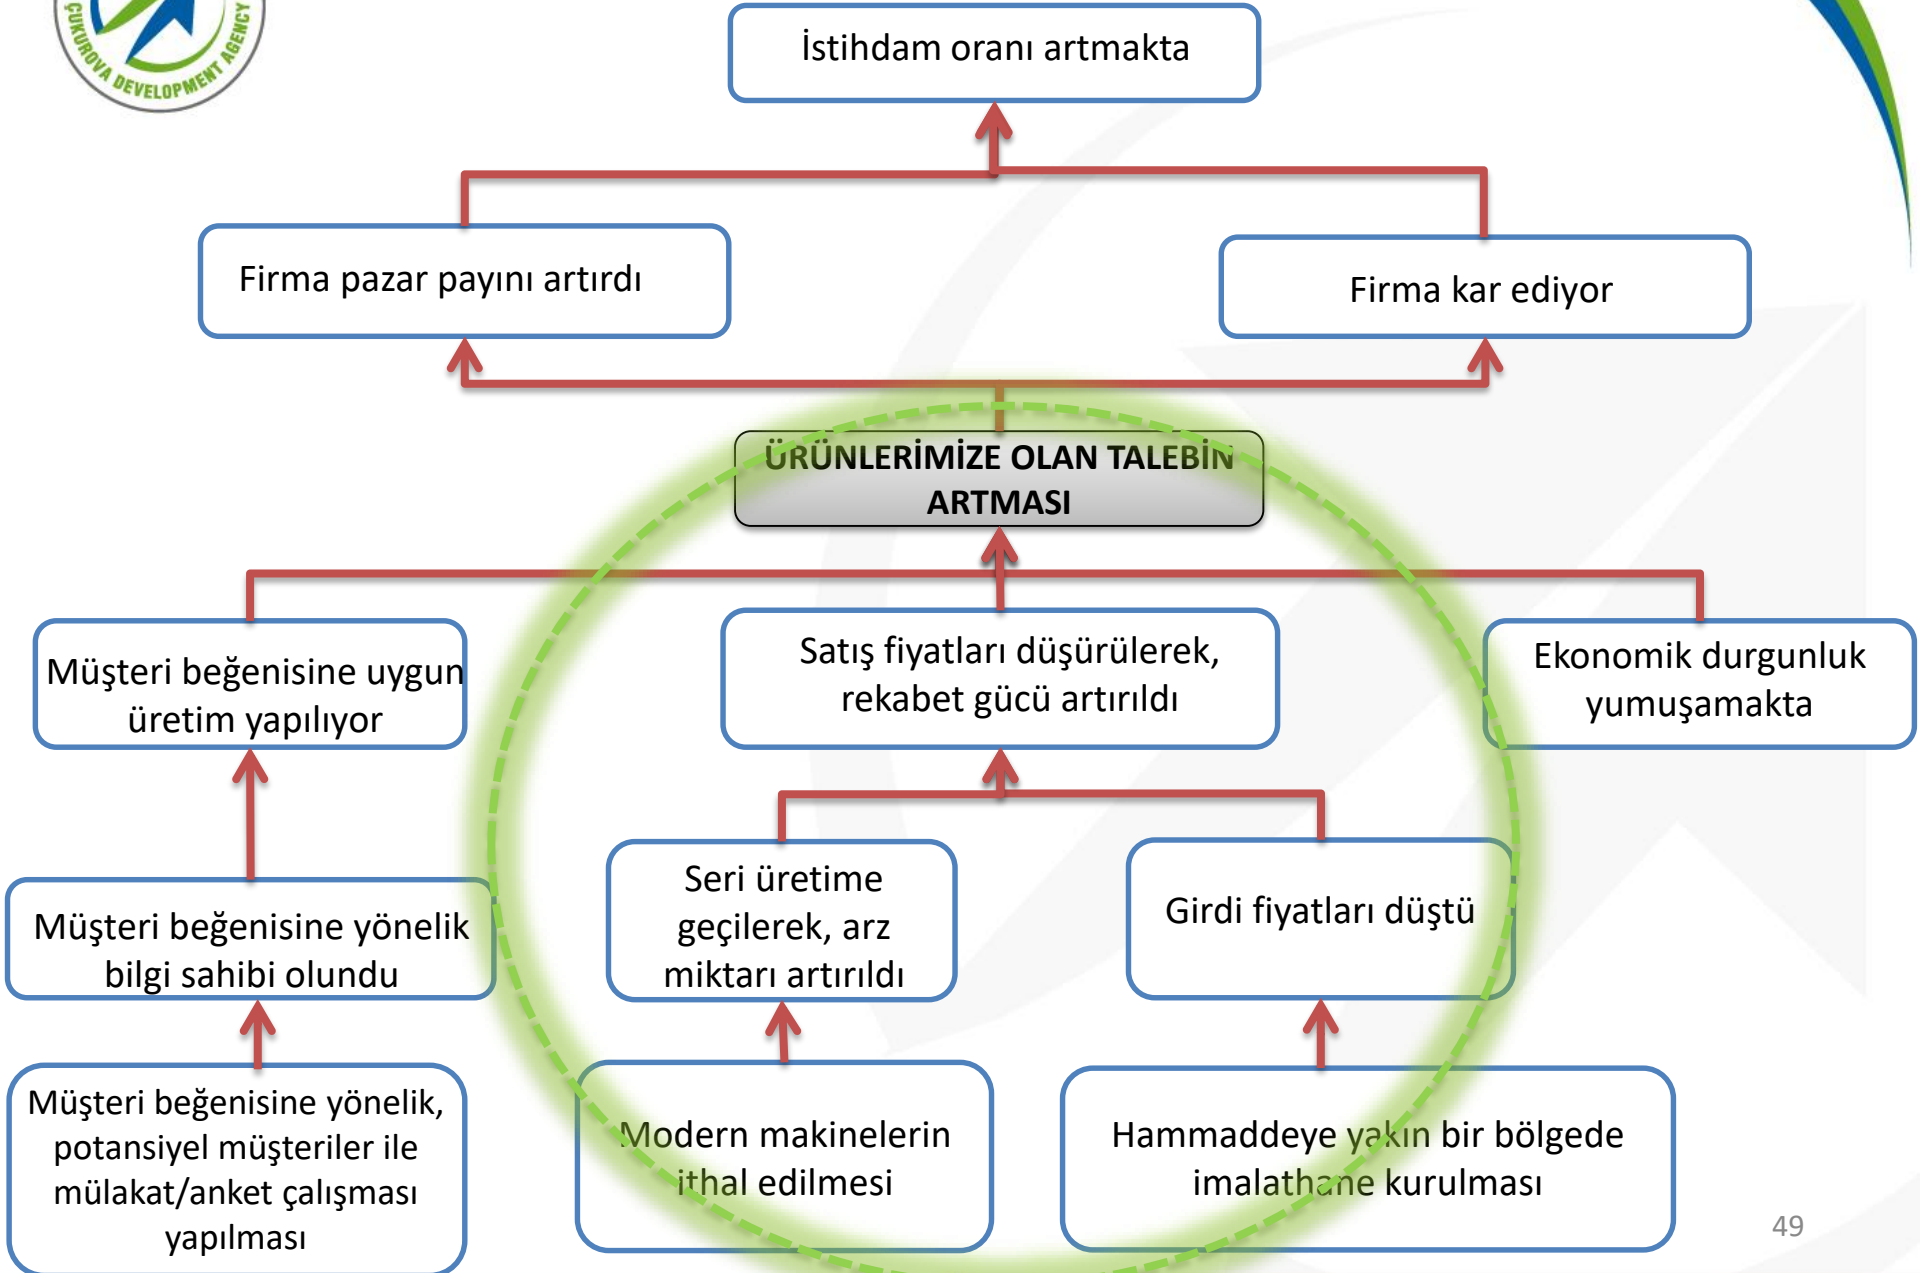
ÇUKUROVA DEVELOPMENT AGENCY

İstihdam oranı artmakta

Firma pazar payını artırdı

Firma kar ediyor

ÜRÜNLERİMİZE OLAN TALEBİN ARTMASI

Müşteri beğenisine uygun üretim yapılıyor

Satış fiyatları düşürülerek, rekabet gücü artırıldı

Ekonomik durgunluk yumuşamakta

Müşteri beğenisine yönelik bilgi sahibi olundu

Seri üretime geçilerek, arz miktarı artırıldı

Girdi fiyatları düştü

Müşteri beğenisine yönelik, potansiyel müşteriler ile mülakat/anket çalışması yapılması

Modern makinelerin ithal edilmesi

Hammaddeye yakın bir bölgede imalathane kurulması

49